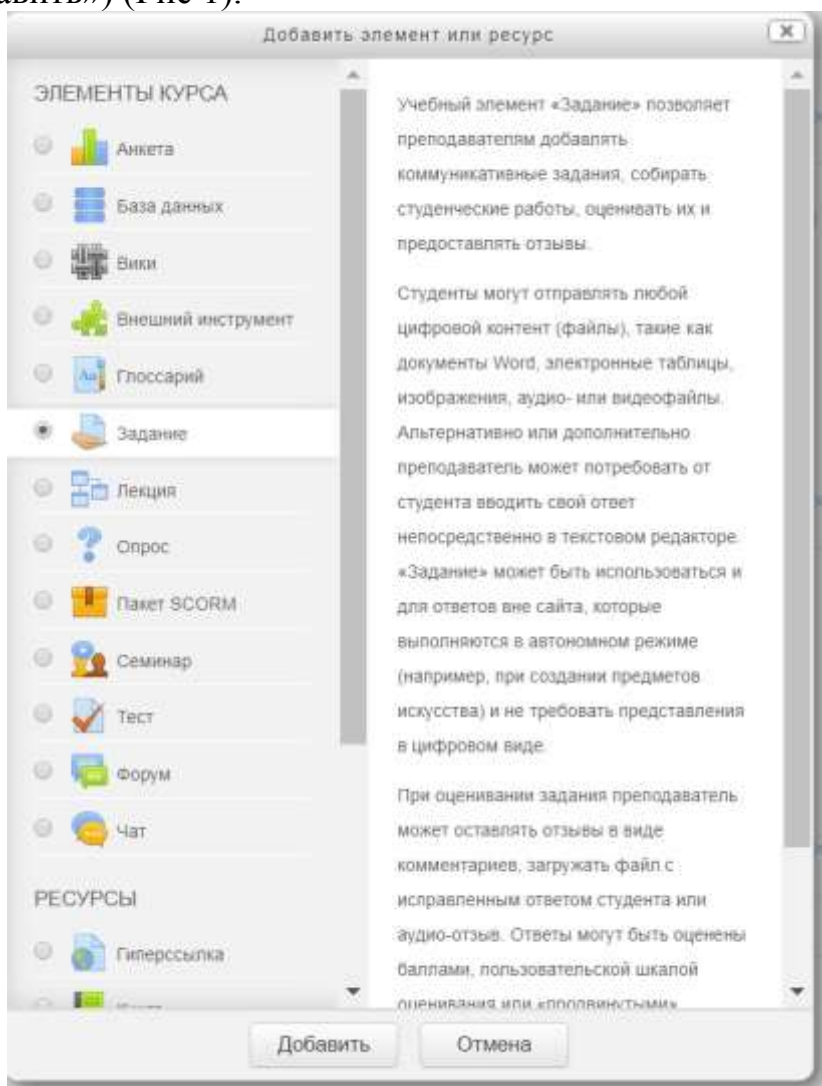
авить») (Рис 1).

Добавить элемент или ресурс

ЭЛЕМЕНТЫ КУРСА

Анкета

База данных

Вики

Внешний инструмент

Глоссарий

Задание

Лекция

Опрос

Пакет SCORM

Семинар

Тест

Форум

Чат

РЕСУРСЫ

Гиперссылка

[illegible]

Учебный элемент «Задание» позволяет преподавателям добавлять коммуникативные задания, собирать студенческие работы, оценивать их и предоставлять отзывы.

Студенты могут отправлять любой цифровой контент (файлы), такие как документы Word, электронные таблицы, изображения, аудио- или видеофайлы. Альтернативно или дополнительно преподаватель может потребовать от студента вводить свой ответ непосредственно в текстовом редакторе. «Задание» может быть использоваться и для ответов вне сайта, которые выполняются в автономном режиме (например, при создании предметов искусства) и не требовать представления в цифровом виде.

При оценивании задания преподаватель может оставлять отзывы в виде комментариев, загружать файл с исправленным ответом студента или аудио-отзыв. Ответы могут быть оценены баллами, пользовательской шкалой оценивания или «продвинутыми» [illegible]

Добавить

Отмена